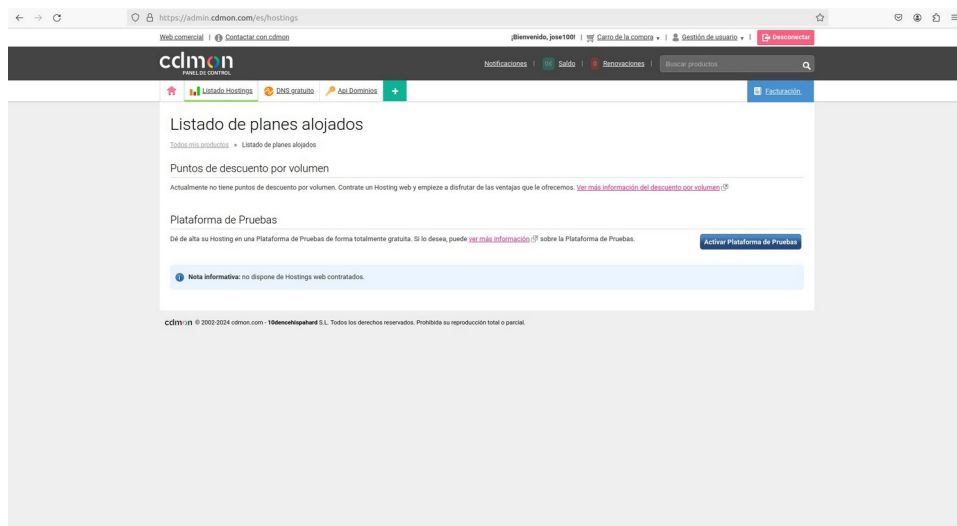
https://admin.cdmon.com/es/hostings

Web comercial | Contactar con cdmon

¡Bienvenido, jose100! | Carro de la compra | Gestión de usuario | Desconectar

cdmon PANEL DE CONTROL

Notificaciones | Saldo | Renovaciones | Buscar productos

Listado Hostings DNS gratuito Api Dominios +

Facturación

Listado de planes alojados

Todos mis productos » Listado de planes alojados

Puntos de descuento por volumen

Actualmente no tiene puntos de descuento por volumen. Contrate un Hosting web y empieze a disfrutar de las ventajas que le ofrecemos. Ver más información del descuento por volumen

Plataforma de Pruebas

Dé de alta su Hosting en una Plataforma de Pruebas de forma totalmente gratuita. Si lo desea, puede ver más información sobre la Plataforma de Pruebas.

Activar Plataforma de Pruebas

Nota informativa: no dispone de Hostings web contratados.

cdmon © 2002-2024 cdmon.com - 10dencehispahard S.L. Todos los derechos reservados. Prohibida su reproducción total o parcial.